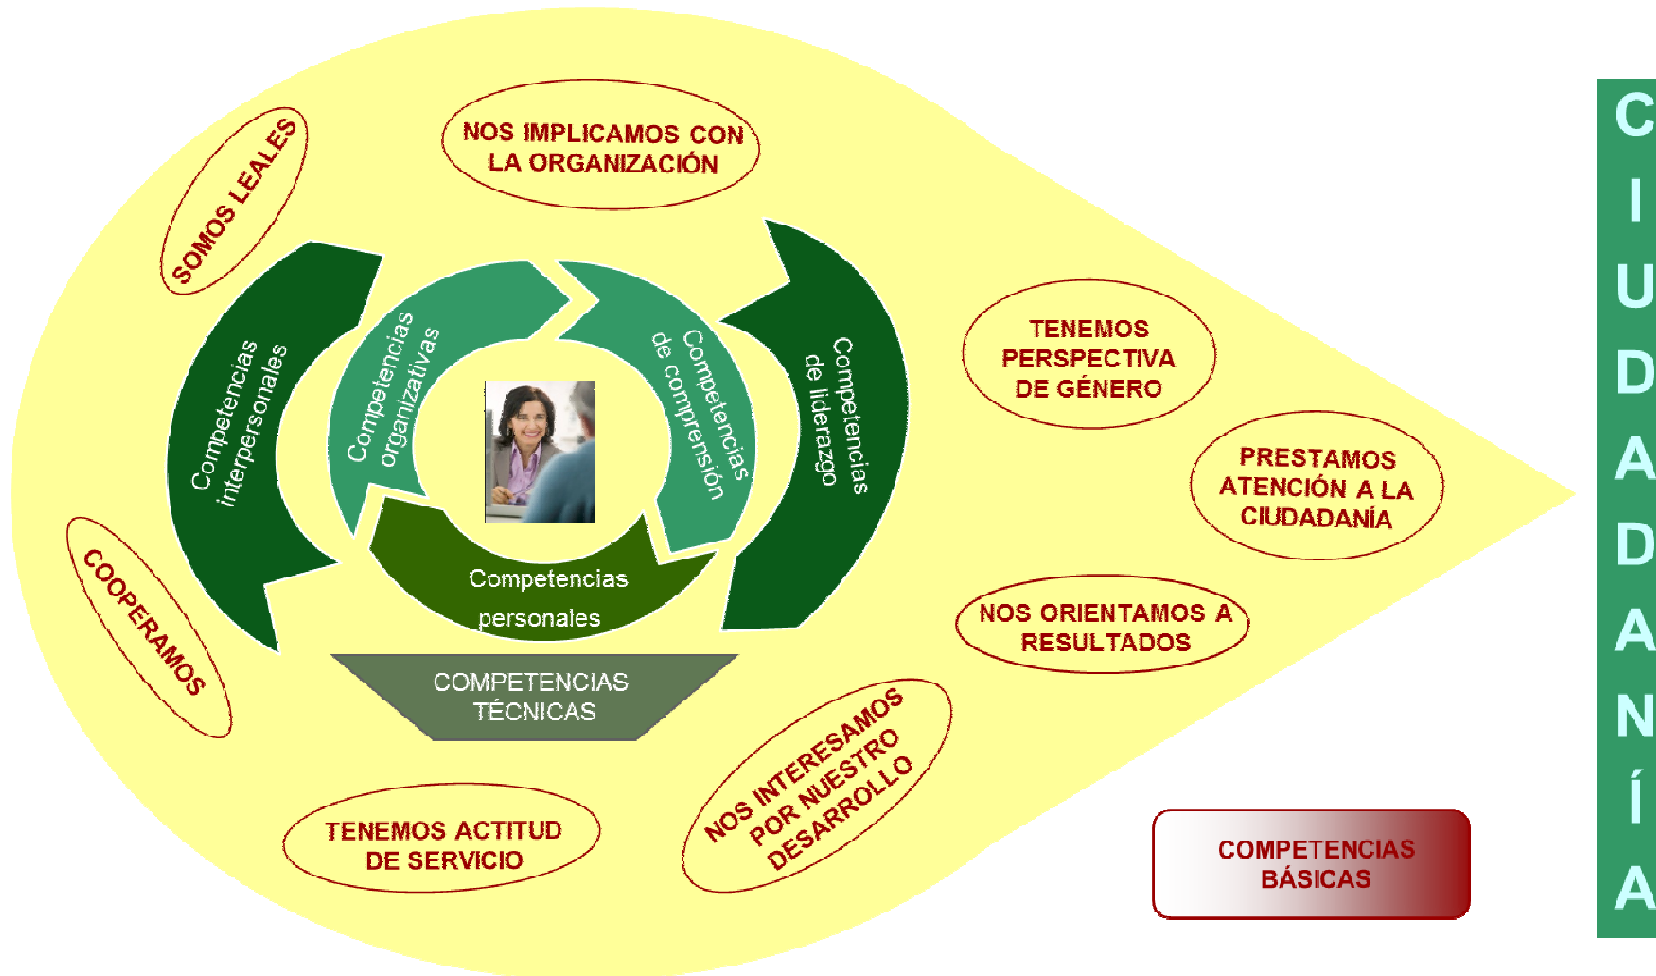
NOS IMPLICAMOS CON LA ORGANIZACIÓN

SOMOS LEALES

Competencias interpersonales

Competencias organizativas

Competencias de comprensión

Competencias de liderazgo

Competencias personales

COMPETENCIAS TÉCNICAS

TENEMOS PERSPECTIVA DE GÉNERO

PRESTAMOS ATENCIÓN A LA CIUDADANÍA

NOS ORIENTAMOS A RESULTADOS

COOPERAMOS

TENEMOS ACTITUD DE SERVICIO

NOS INTERESAMOS POR NUESTRO DESARROLLO

COMPETENCIAS BÁSICAS

CIUDADANÍA